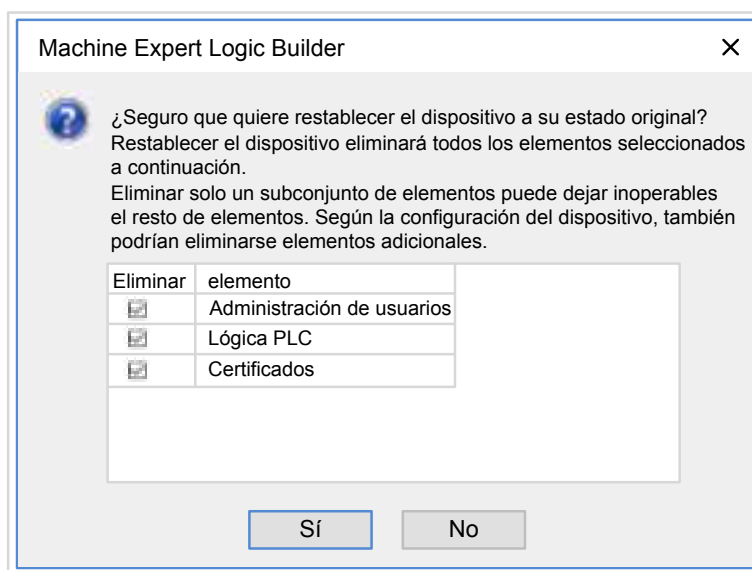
Machine Expert Logic Builder

×

¿Seguro que quiere restablecer el dispositivo a su estado original? Restablecer el dispositivo eliminará todos los elementos seleccionados a continuación.
Eliminar solo un subconjunto de elementos puede dejar inoperables el resto de elementos. Según la configuración del dispositivo, también podrían eliminarse elementos adicionales.

| Eliminar | elemento |
|---|---|
| ☑ | Administración de usuarios |
| ☑ | Lógica PLC |
| ☑ | Certificados |

Sí

No